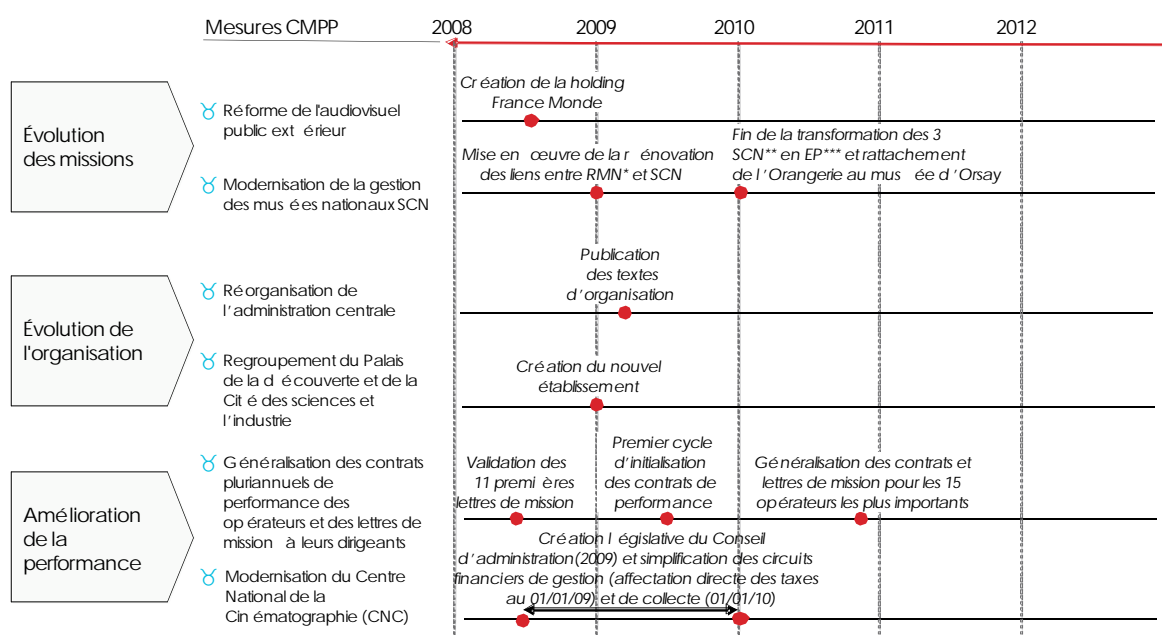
Mesures CMPP 2008 2009 2010 2011 2012

Évolution des missions

Réforme de l'audiovisuel public extérieur

Création de la holding France Monde

Modernisation de la gestion des musées nationaux SCN

Mise en œuvre de la rénovation des liens entre RMN* et SCN

Fin de la transformation des 3 SCN** en EP*** et rattachement de l'Orangerie au musée d'Orsay

Évolution de l'organisation

Réorganisation de l'administration centrale

Publication des textes d'organisation

Regroupement du Palais de la découverte et de la Cité des sciences et l'industrie

Création du nouvel établissement

Amélioration de la performance

Généralisation des contrats pluriannuels de performance des opérateurs et des lettres de mission à leurs dirigeants

Validation des 11 premières lettres de mission

Premier cycle d'initialisation des contrats de performance

Généralisation des contrats et lettres de mission pour les 15 opérateurs les plus importants

Modernisation du Centre National de la Cinématographie (CNC)

Création législative du Conseil d'administration(2009) et simplification des circuits financiers de gestion (affectation directe des taxes au 01/01/09) et de collecte (01/01/10)